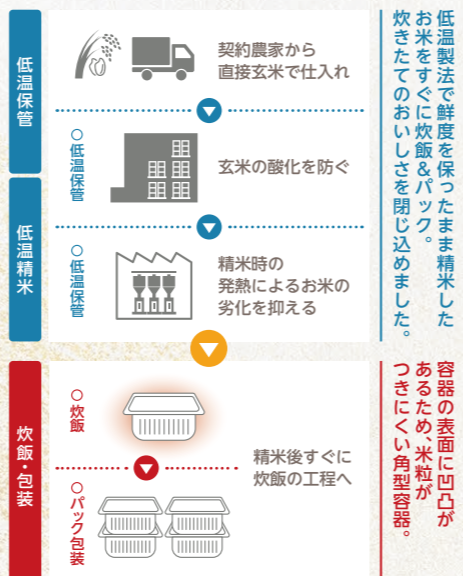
低温保管

契約農家から直接玄米で仕入れ

○低温保管

玄米の酸化を防ぐ

低温精米

○低温保管

精米時の発熱によるお米の劣化を抑える

炊飯・包装

○炊飯

精米後すぐに炊飯の工程へ

○パック包装

低温製法で鮮度を保ったまま精米したお米をすぐに炊飯&パック。炊きたてのおいしさを閉じ込めました。

容器の表面に凹凸があるため、米粒がつきにくい角型容器。